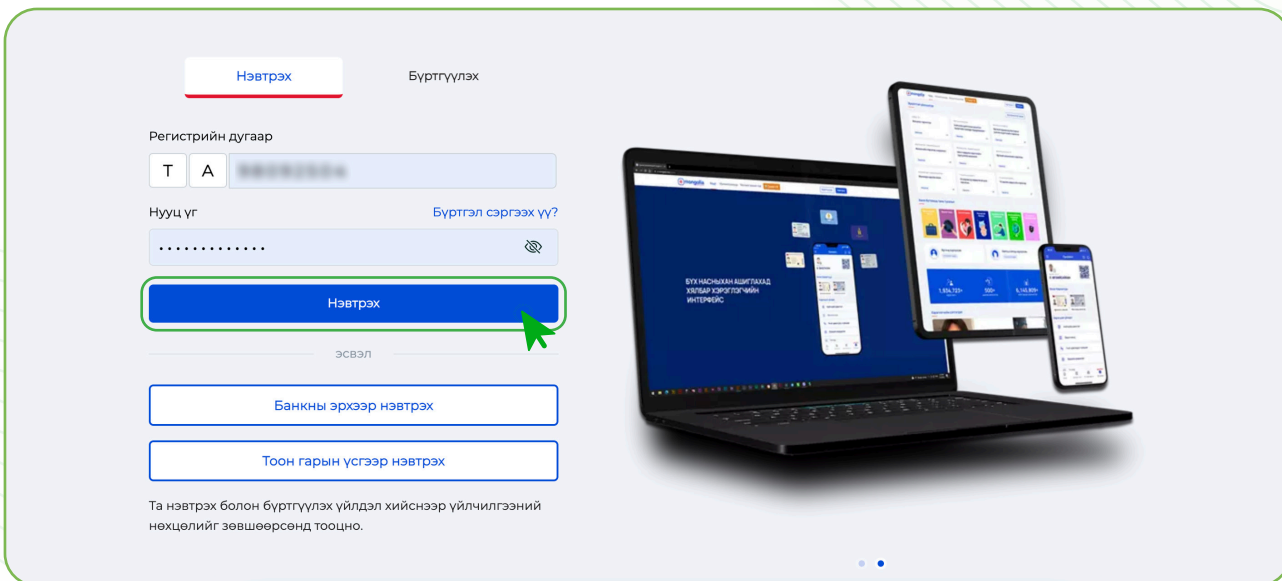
Нэвтрэх

Бүртгүүлэх

Регистрийн дугаар

Т А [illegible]

Нууц үг

Бүртгэл сэргээх үү?

•••••••••••••

Нэвтрэх

эсвэл

Банкны эрхээр нэвтрэх

Тоон гарын үсгээр нэвтрэх

Та нэвтрэх болон бүртгүүлэх үйлдэл хийснээр үйлчилгээний нөхцөлийг зөвшөөрсөнд тооцно.

БҮХ НАСНЫХАН АШИГЛАХАД ХЯЛБАР ХЭРЭГЛЭГЧИЙН ИНТЕРФЕЙС